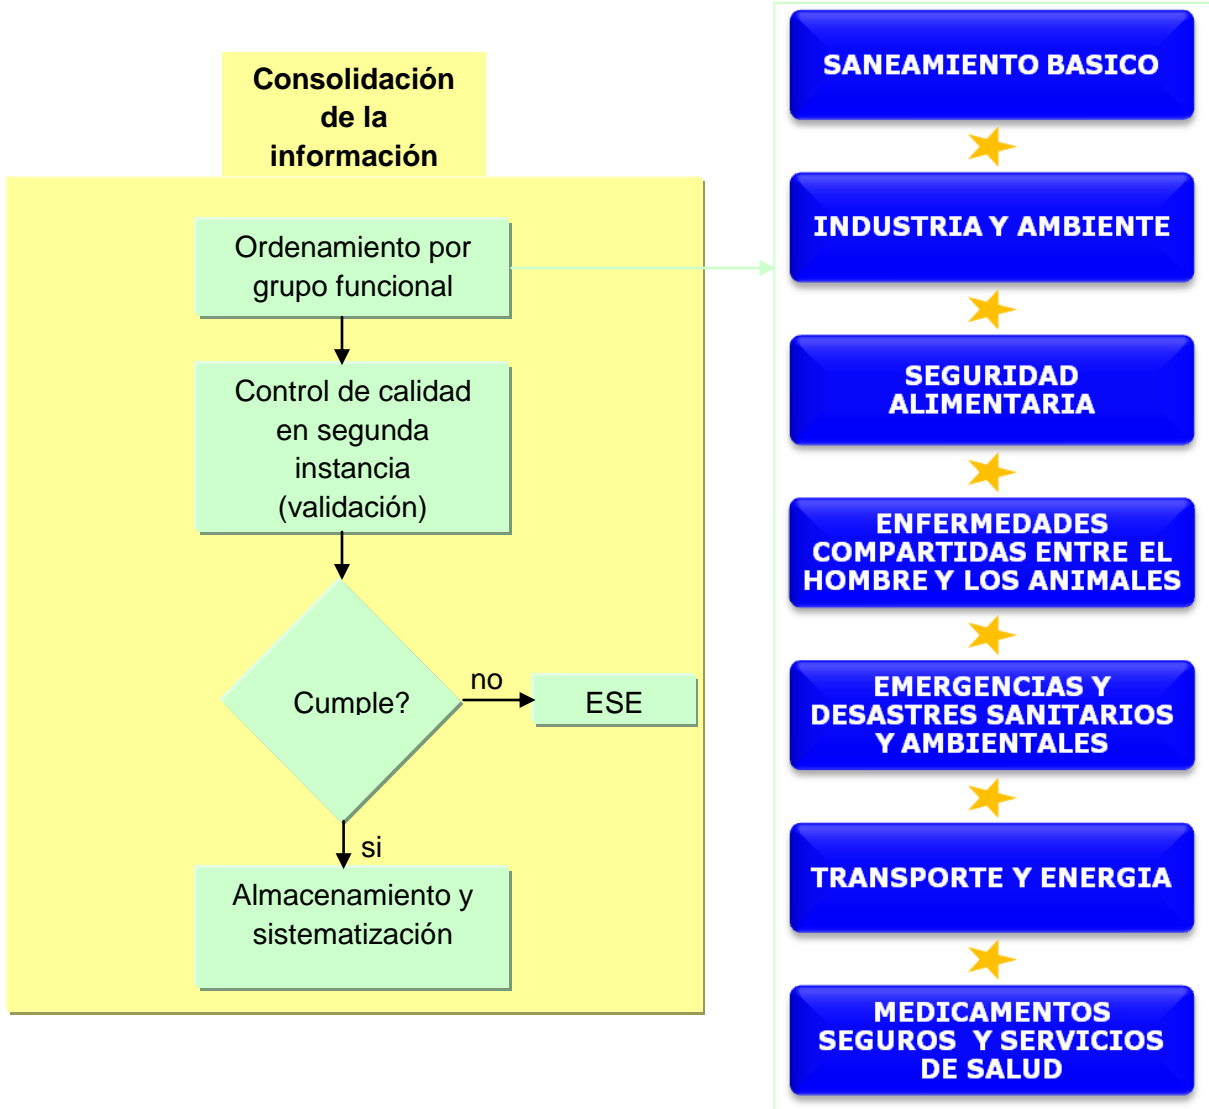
Consolidación de la información

Ordenamiento por grupo funcional

Control de calidad en segunda instancia (validación)

Cumple?

no

ESE

si

Almacenamiento y sistematización

SANEAMIENTO BASICO

INDUSTRIA Y AMBIENTE

SEGURIDAD ALIMENTARIA

ENFERMEDADES COMPARTIDAS ENTRE EL HOMBRE Y LOS ANIMALES

EMERGENCIAS Y DESASTRES SANITARIOS Y AMBIENTALES

TRANSPORTE Y ENERGIA

MEDICAMENTOS SEGUROS Y SERVICIOS DE SALUD